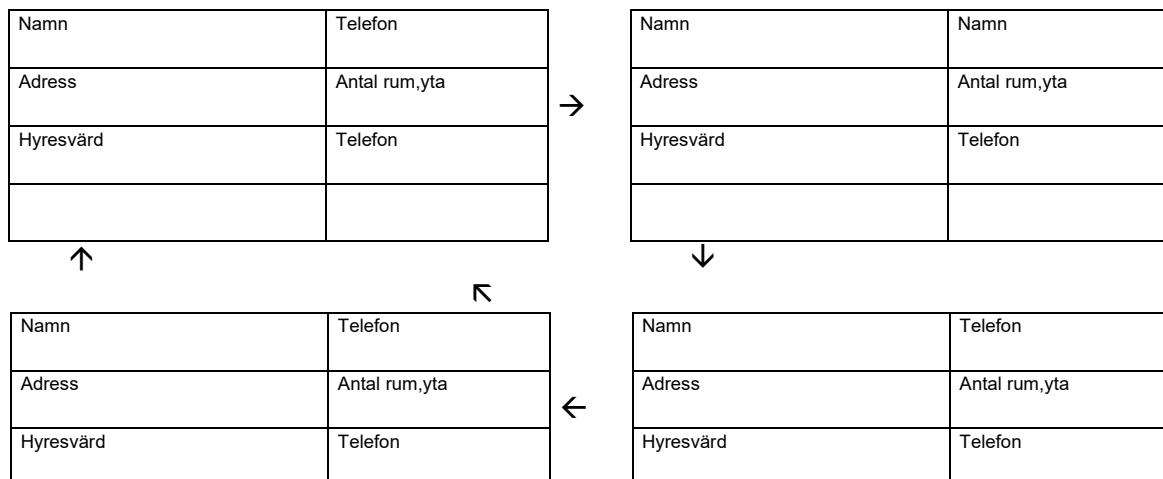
| Namn | Telefon |
|---|---|
| Adress | Antal rum,yta |
| Hyresvärd | Telefon |
| | |

→

| Namn | Namn |
|---|---|
| Adress | Antal rum,yta |
| Hyresvärd | Telefon |
| | |

↑

↓

↖

| Namn | Telefon |
|---|---|
| Adress | Antal rum,yta |
| Hyresvärd | Telefon |

←

| Namn | Telefon |
|---|---|
| Adress | Antal rum,yta |
| Hyresvärd | Telefon |